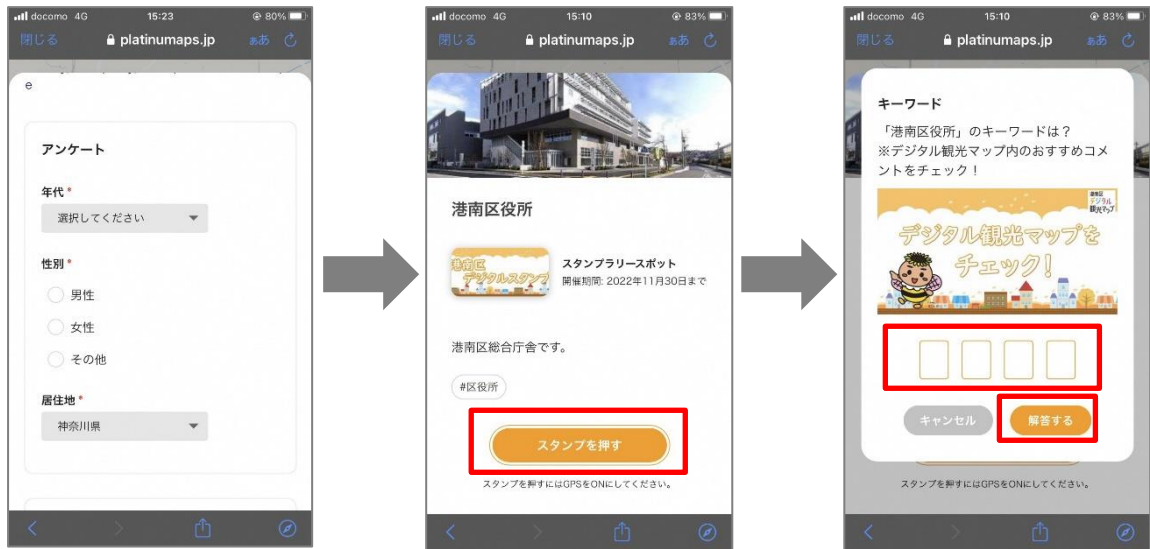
docomo 4G 15:23 80%
閉じる platinumaps.jp ぁあ
e

アンケート

年代 *
選択してください

性別 *
男性
女性
その他

居住地 *
神奈川県

docomo 4G 15:10 83%
閉じる platinumaps.jp ぁあ

港南区役所

港南区 デジタルスタンプ
スタンプラリースポット
開催期間: 2022年11月30日まで

港南区総合庁舎です。

#区役所

スタンプを押す

スタンプを押すにはGPSをONにしてください。

docomo 4G 15:10 83%
閉じる platinumaps.jp ぁあ

キーワード

「港南区役所」のキーワードは？
※デジタル観光マップ内のおすすめコメントをチェック！

港南区 デジタル観光マップ

デジタル観光マップをチェック！

キャンセル
解答する

スタンプを押すにはGPSをONにしてください。